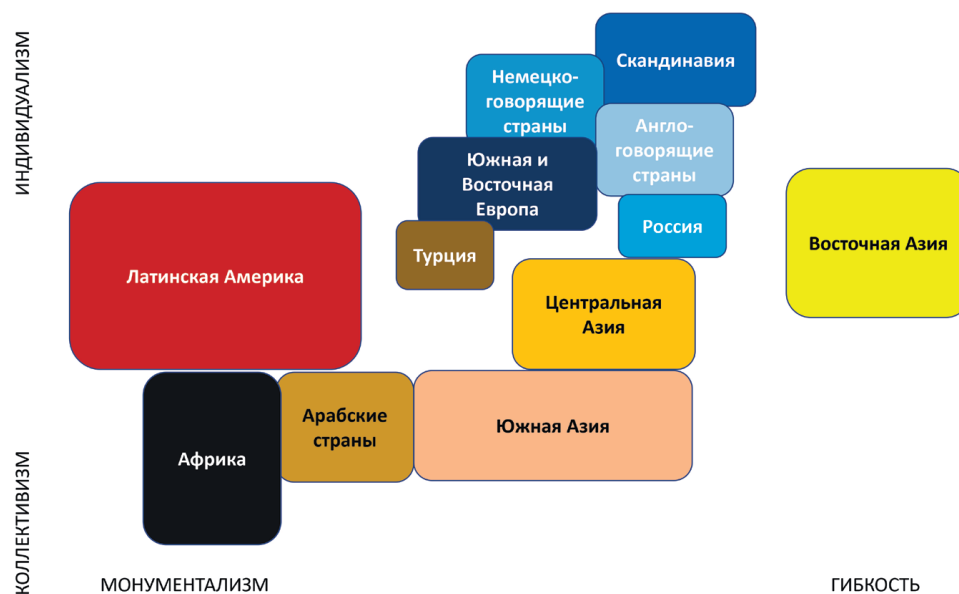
ИНДИВИДУАЛИЗМ

Скандинавия

Немецкоговорящие страны

Англоговорящие страны

Южная и Восточная Европа

Россия

Латинская Америка

Турция

Восточная Азия

Центральная Азия

Арабские страны

Южная Азия

Африка

КОЛЛЕКТИВИЗМ

МОНУМЕНТАЛИЗМ

ГИБКОСТЬ